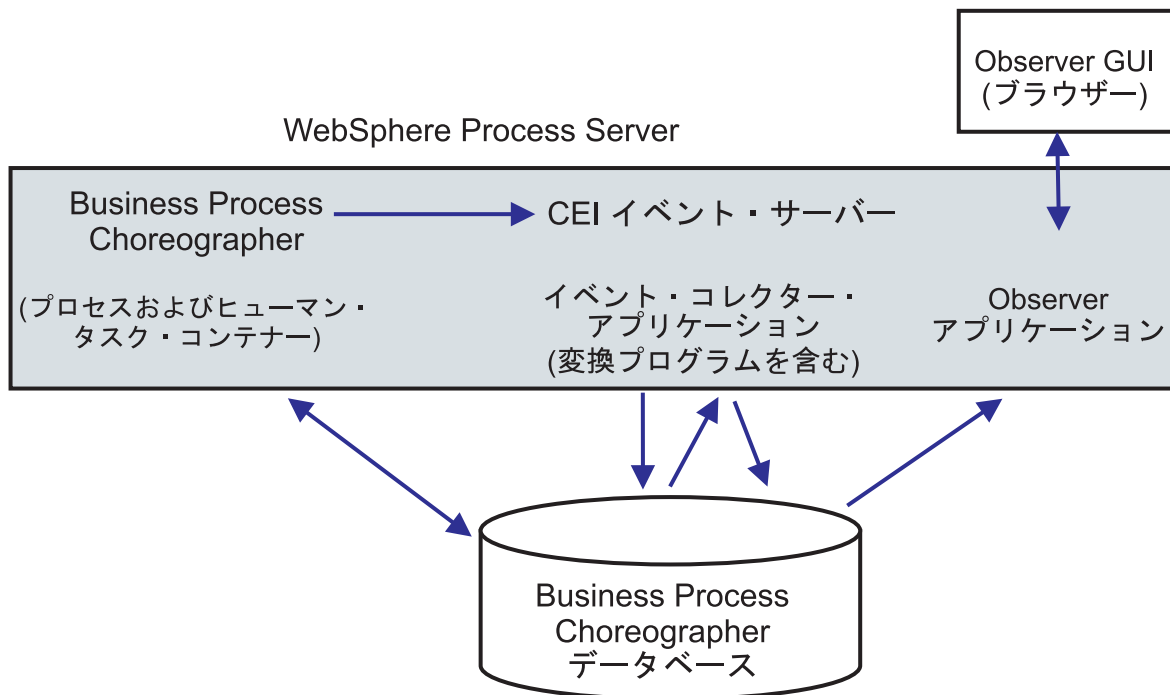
Observer GUI
(ブラウザー)

WebSphere Process Server

Business Process Choreographer

CEI イベント・サーバー

(プロセスおよびヒューマン・タスク・コンテナー)

イベント・コレクター・アプリケーション
(変換プログラムを含む)

Observer
アプリケーション

Business Process Choreographer
データベース